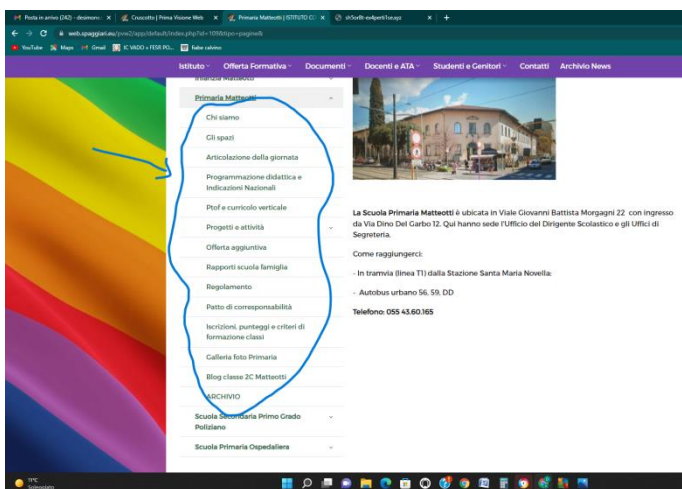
Posta in arrivo (242) - desimone | Cruscotto | Prima Visione Web | Primaria Matteotti | ISTITUTO C | sh5or8t-ex4perti1sr.xyz

web.spaggiari.eu/pvw2/app/default/index.php?id=1098tipo=pagine8

YouTube Maps Gmail IC VADO + FESR PO... Fabe calvino

Istituto Offerta Formativa Documenti Docenti e ATA Studenti e Genitori Contatti Archivio News

Infanzia Matteotti

Primaria Matteotti

Chi siamo

Gli spazi

Articolazione della giornata

Programmazione didattica e Indicazioni Nazionali

Ptof e curricolo verticale

Progetti e attività

Offerta aggiuntiva

Rapporti scuola famiglia

Regolamento

Patto di corresponsabilità

Iscrizioni, punteggi e criteri di formazione classi

Galleria foto Primaria

Blog classe 2C Matteotti

ARCHIVIO

Scuola Secondaria Primo Grado Poliziano

Scuola Primaria Ospedaliera

La Scuola Primaria Matteotti è ubicata in Viale Giovanni Battista Morgagni 22 con ingresso da Via Dino Del Garbo 12. Qui hanno sede l'Ufficio del Dirigente Scolastico e gli Uffici di Segreteria.

Come raggiungerci:

- In tramvia (linea T1) dalla Stazione Santa Maria Novella;

- Autobus urbano 56, 59, DD

Telefono: 055 43.60.165

11°C Soleggiato